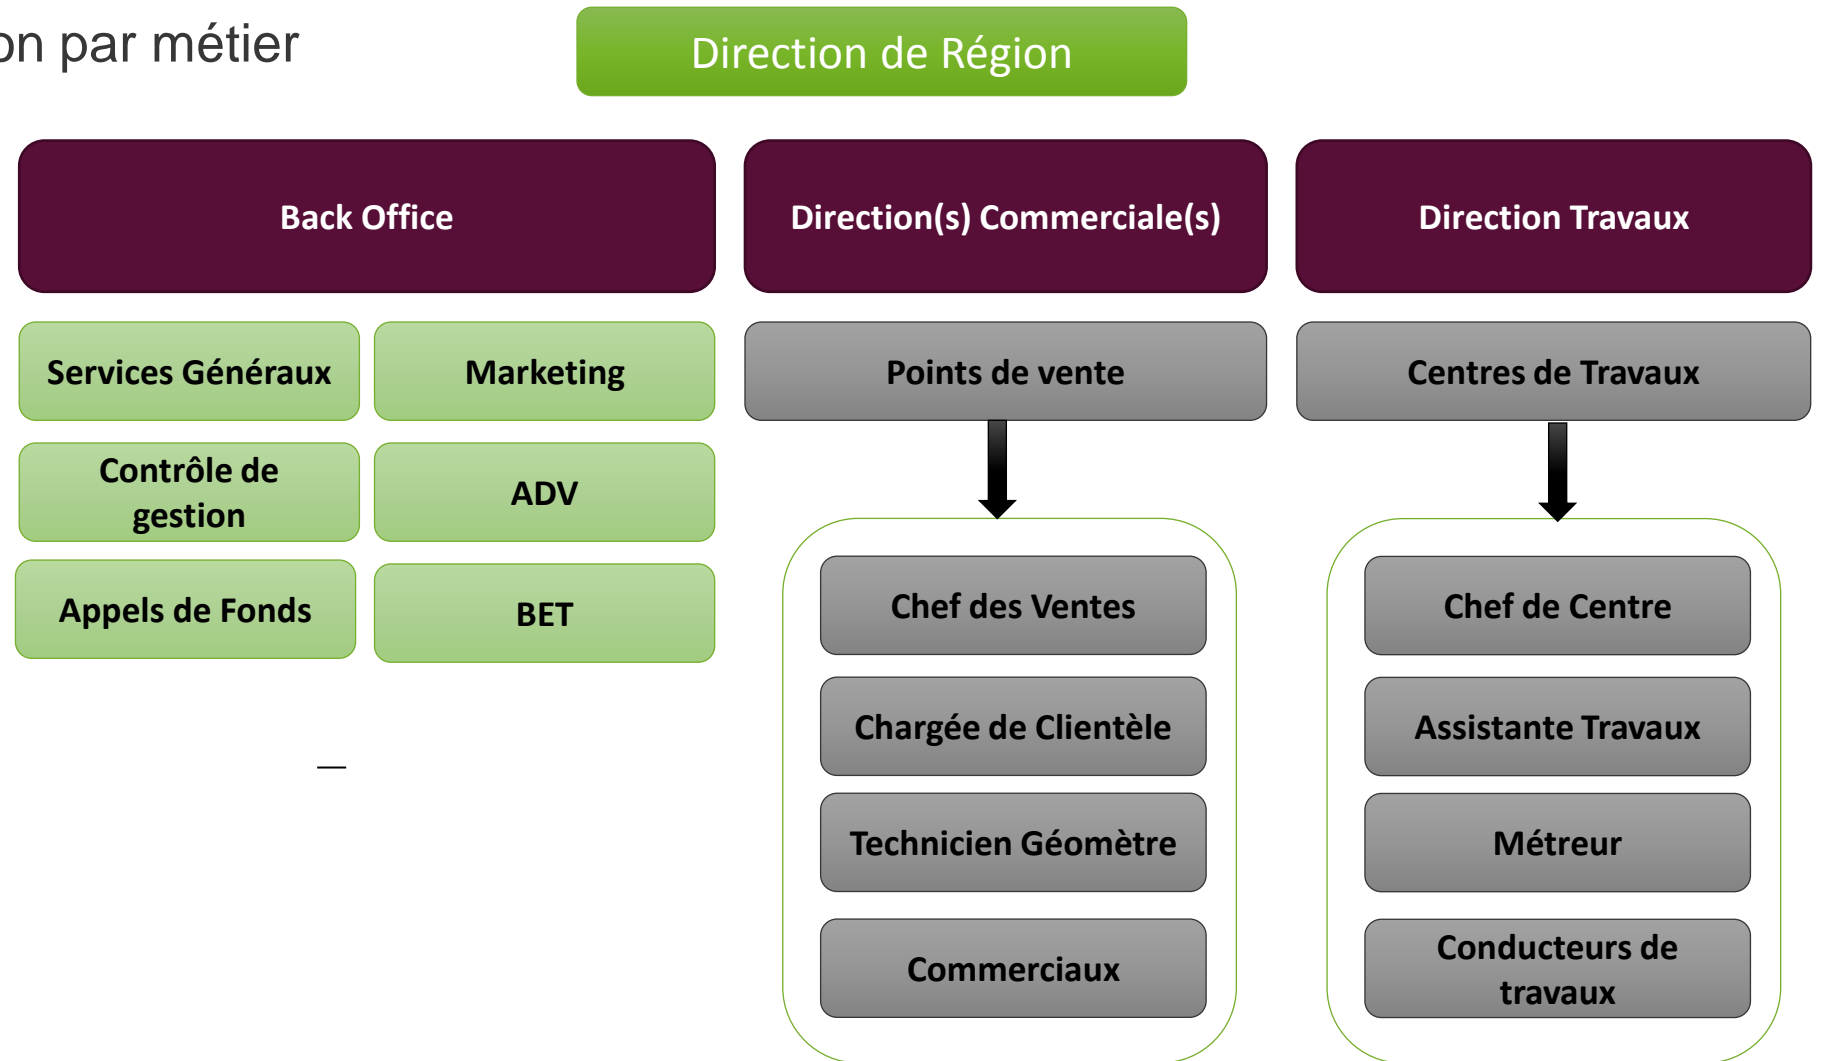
on par métier

Direction de Région

Back Office

Direction(s) Commerciale(s)

Direction Travaux

Services Généraux

Marketing

Contrôle de gestion

ADV

Appels de Fonds

BET

Points de vente

Chef des Ventes

Chargée de Clientèle

Technicien Géomètre

Commerciaux

Centres de Travaux

Chef de Centre

Assistante Travaux

Métreur

Conducteurs de travaux